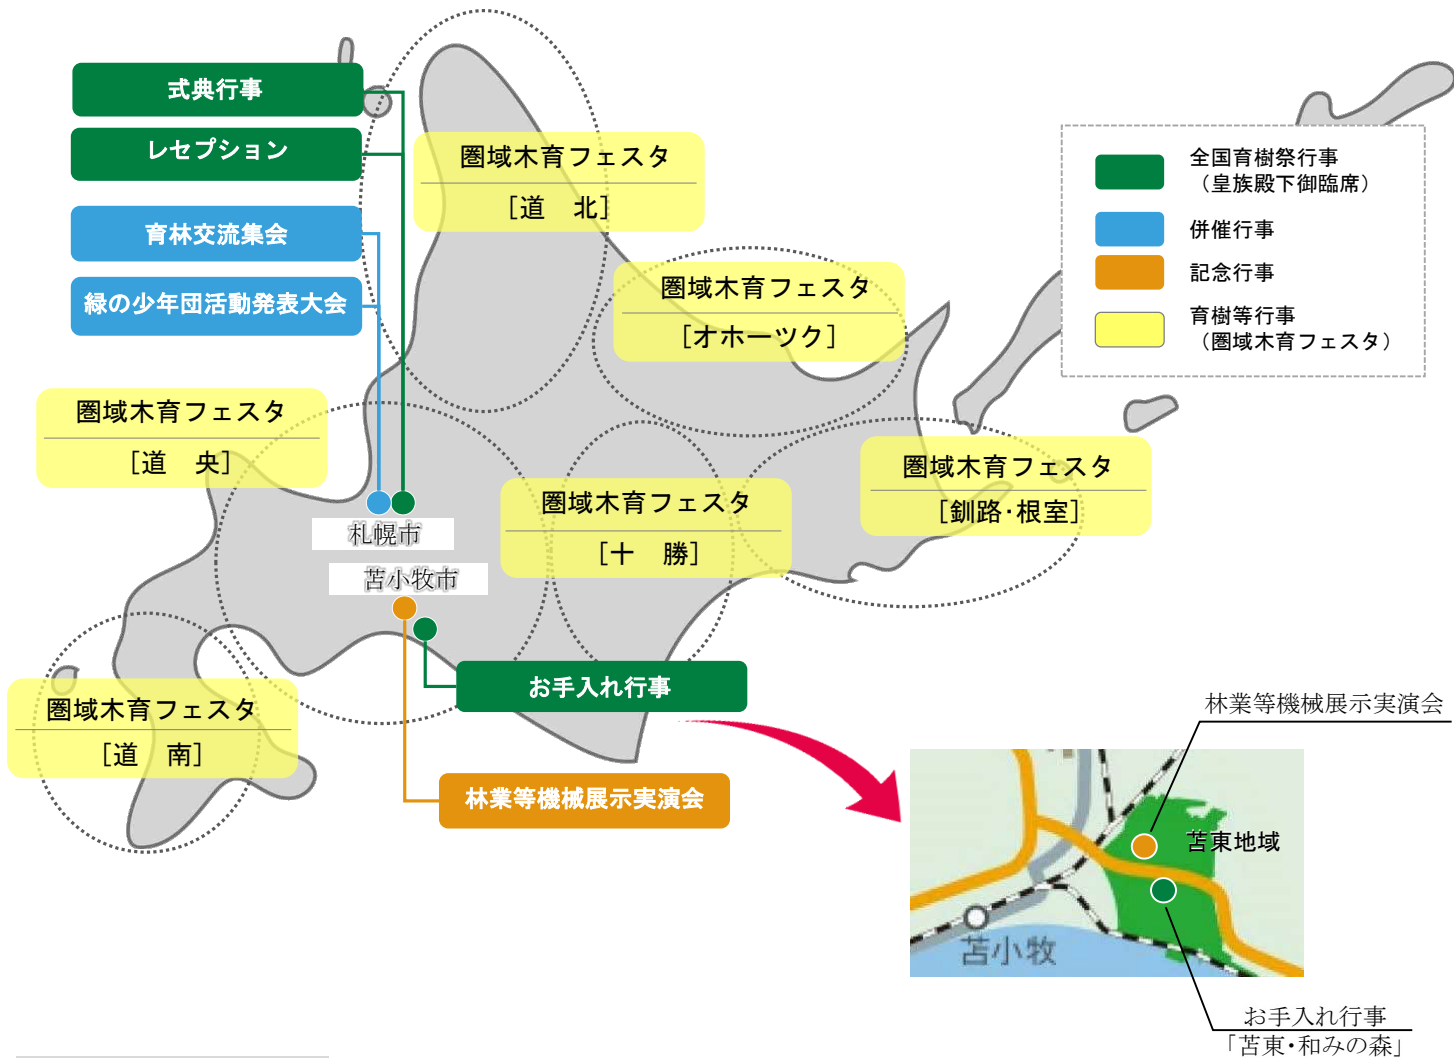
式典行事

レセプション

育林交流集会

緑の少年団活動発表大会

圏域木育フェスタ
［道　北］

圏域木育フェスタ
［オホーツク］

全国育樹祭行事
（皇族殿下御臨席）

併催行事

記念行事

育樹等行事
（圏域木育フェスタ）

圏域木育フェスタ
［道　央］

圏域木育フェスタ
［釧路･根室］

圏域木育フェスタ
［十　勝］

札幌市

苫小牧市

お手入れ行事

圏域木育フェスタ
［道　南］

林業等機械展示実演会

林業等機械展示実演会

苫東地域

苫小牧

お手入れ行事
「苫東･和みの森」